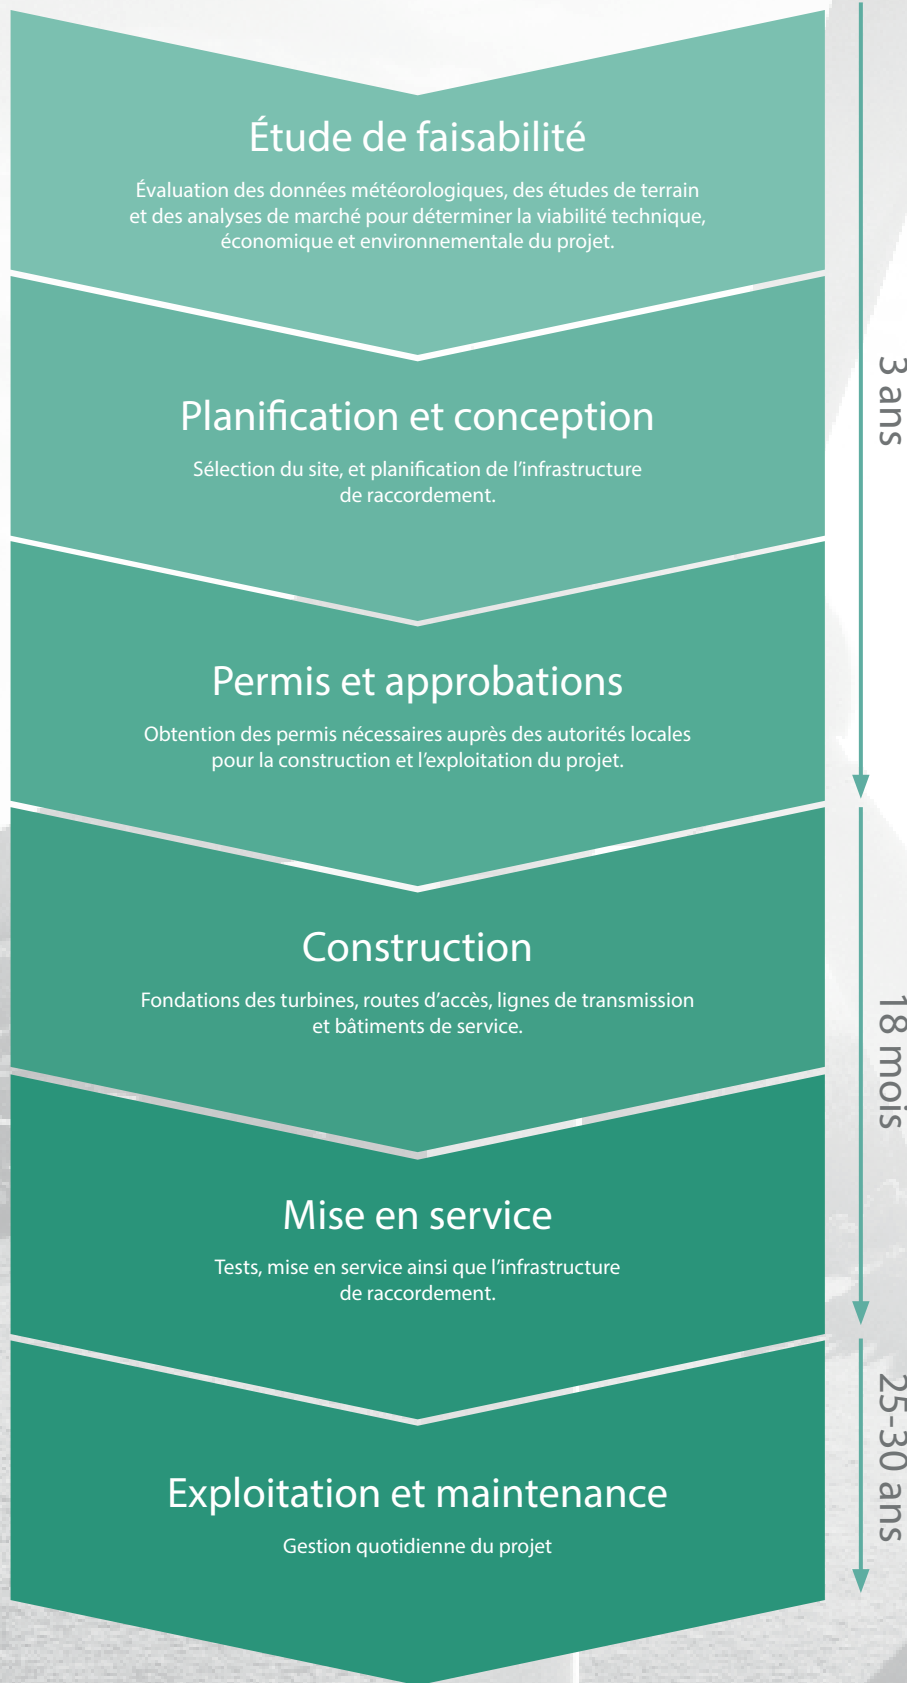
Étude de faisabilité

Évaluation des données météorologiques, des études de terrain et des analyses de marché pour déterminer la viabilité technique, économique et environnementale du projet.

Planification et conception

Sélection du site, et planification de l'infrastructure de raccordement.

Permis et approbations

Obtention des permis nécessaires auprès des autorités locales pour la construction et l'exploitation du projet.

Construction

Fondations des turbines, routes d'accès, lignes de transmission et bâtiments de service.

Mise en service

Tests, mise en service ainsi que l'infrastructure de raccordement.

Exploitation et maintenance

Gestion quotidienne du projet

3 ans

18 mois

25-30 ans